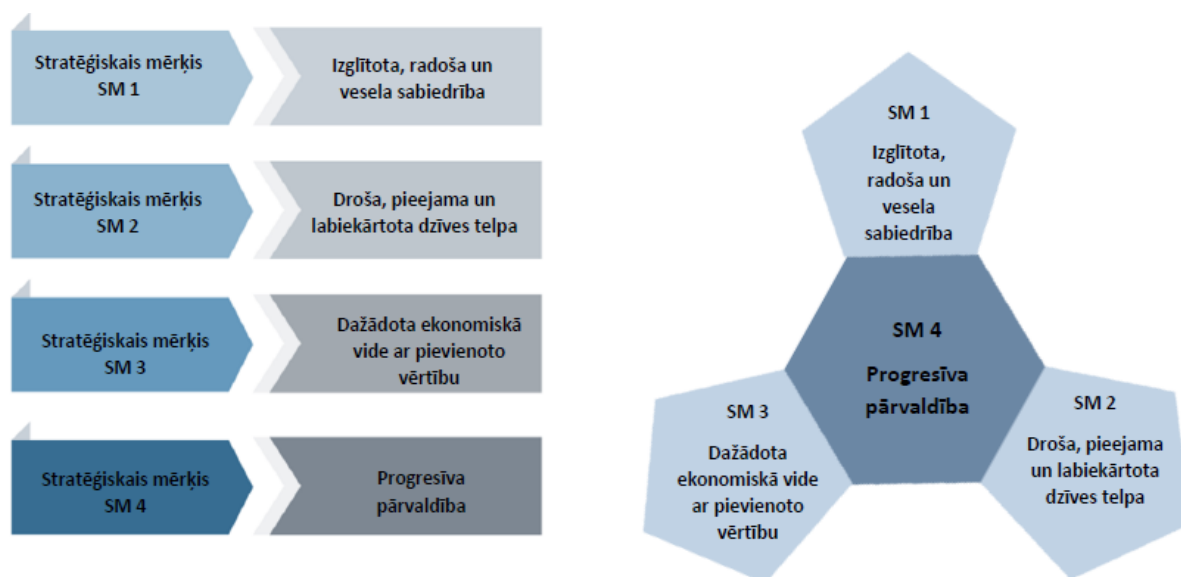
Stratēģiskais mērķis SM 1

Izglītota, radoša un vesela sabiedrība

Stratēģiskais mērķis SM 2

Droša, pieejama un labiekārtota dzīves telpa

Stratēģiskais mērķis SM 3

Dažādota ekonomiskā vide ar pievienoto vērtību

Stratēģiskais mērķis SM 4

Progresīva pārvaldība

SM 1

Izglītota, radoša un vesela sabiedrība

SM 4

Progresīva pārvaldība

SM 3

Dažādota ekonomiskā vide ar pievienoto vērtību

SM 2

Droša, pieejama un labiekārtota dzīves telpa